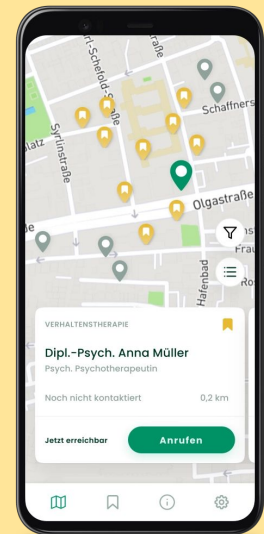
rl-Schefold-Straße
Straße
Schaffners
Syrlinstraße
latz
Olgastraße
Frau
Hafenbad
Ro

VERHALTENSTHERAPIE
Dipl.-Psych. Anna Müller
Psych. Psychotherapeutin
Noch nicht kontaktiert
0,2 km
Jetzt erreichbar
Anrufen